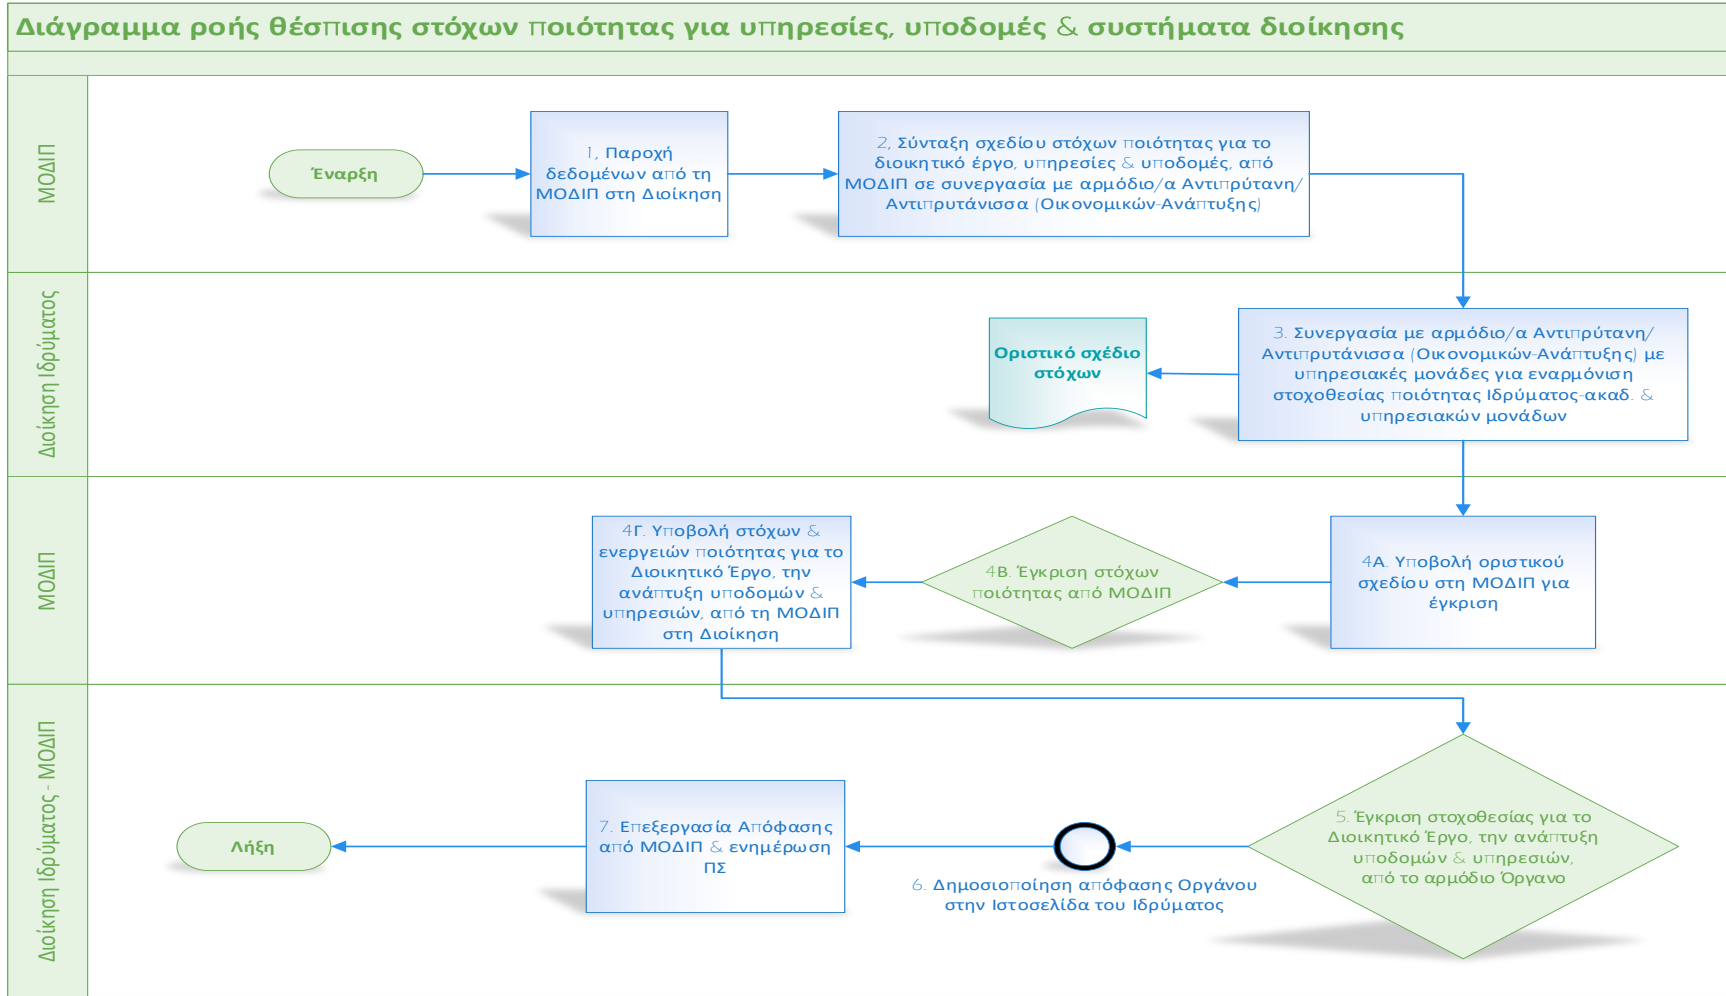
Διάγραμμα ροής θέσπισης στόχων ποιότητας για υπηρεσίες, υποδομές & συστήματα διοίκησης

ΜΟΔΙΠ

Έναρξη

1. Παροχή δεδομένων από τη ΜΟΔΙΠ στη Διοίκηση

2. Σύνταξη σχεδίου στόχων ποιότητας για το διοικητικό έργο, υπηρεσίες & υποδομές, από ΜΟΔΙΠ σε συνεργασία με αρμόδιο/α Αντιπρύτανη/ Αντιπρυτάνισσα (Οικονομικών-Ανάπτυξης)

Διοίκηση Ιδρύματος

Οριστικό σχέδιο στόχων

3. Συνεργασία με αρμόδιο/α Αντιπρύτανη/ Αντιπρυτάνισσα (Οικονομικών-Ανάπτυξης) με υπηρεσιακές μονάδες για εναρμόνιση στοχοθεσίας ποιότητας Ιδρύματος-ακαδ. & υπηρεσιακών μονάδων

ΜΟΔΙΠ

4Γ. Υποβολή στόχων & ενεργειών ποιότητας για το Διοικητικό Έργο, την ανάπτυξη υποδομών & υπηρεσιών, από τη ΜΟΔΙΠ στη Διοίκηση

4Β. Έγκριση στόχων ποιότητας από ΜΟΔΙΠ

4Α. Υποβολή οριστικού σχεδίου στη ΜΟΔΙΠ για έγκριση

Διοίκηση Ιδρύματος - ΜΟΔΙΠ

Λήξη

7. Επεξεργασία Απόφασης από ΜΟΔΙΠ & ενημέρωση ΠΣ

6. Δημοσιοποίηση απόφασης Οργάνου στην Ιστοσελίδα του Ιδρύματος

5. Έγκριση στοχοθεσίας για το Διοικητικό Έργο, την ανάπτυξη υποδομών & υπηρεσιών, από το αρμόδιο Όργανο